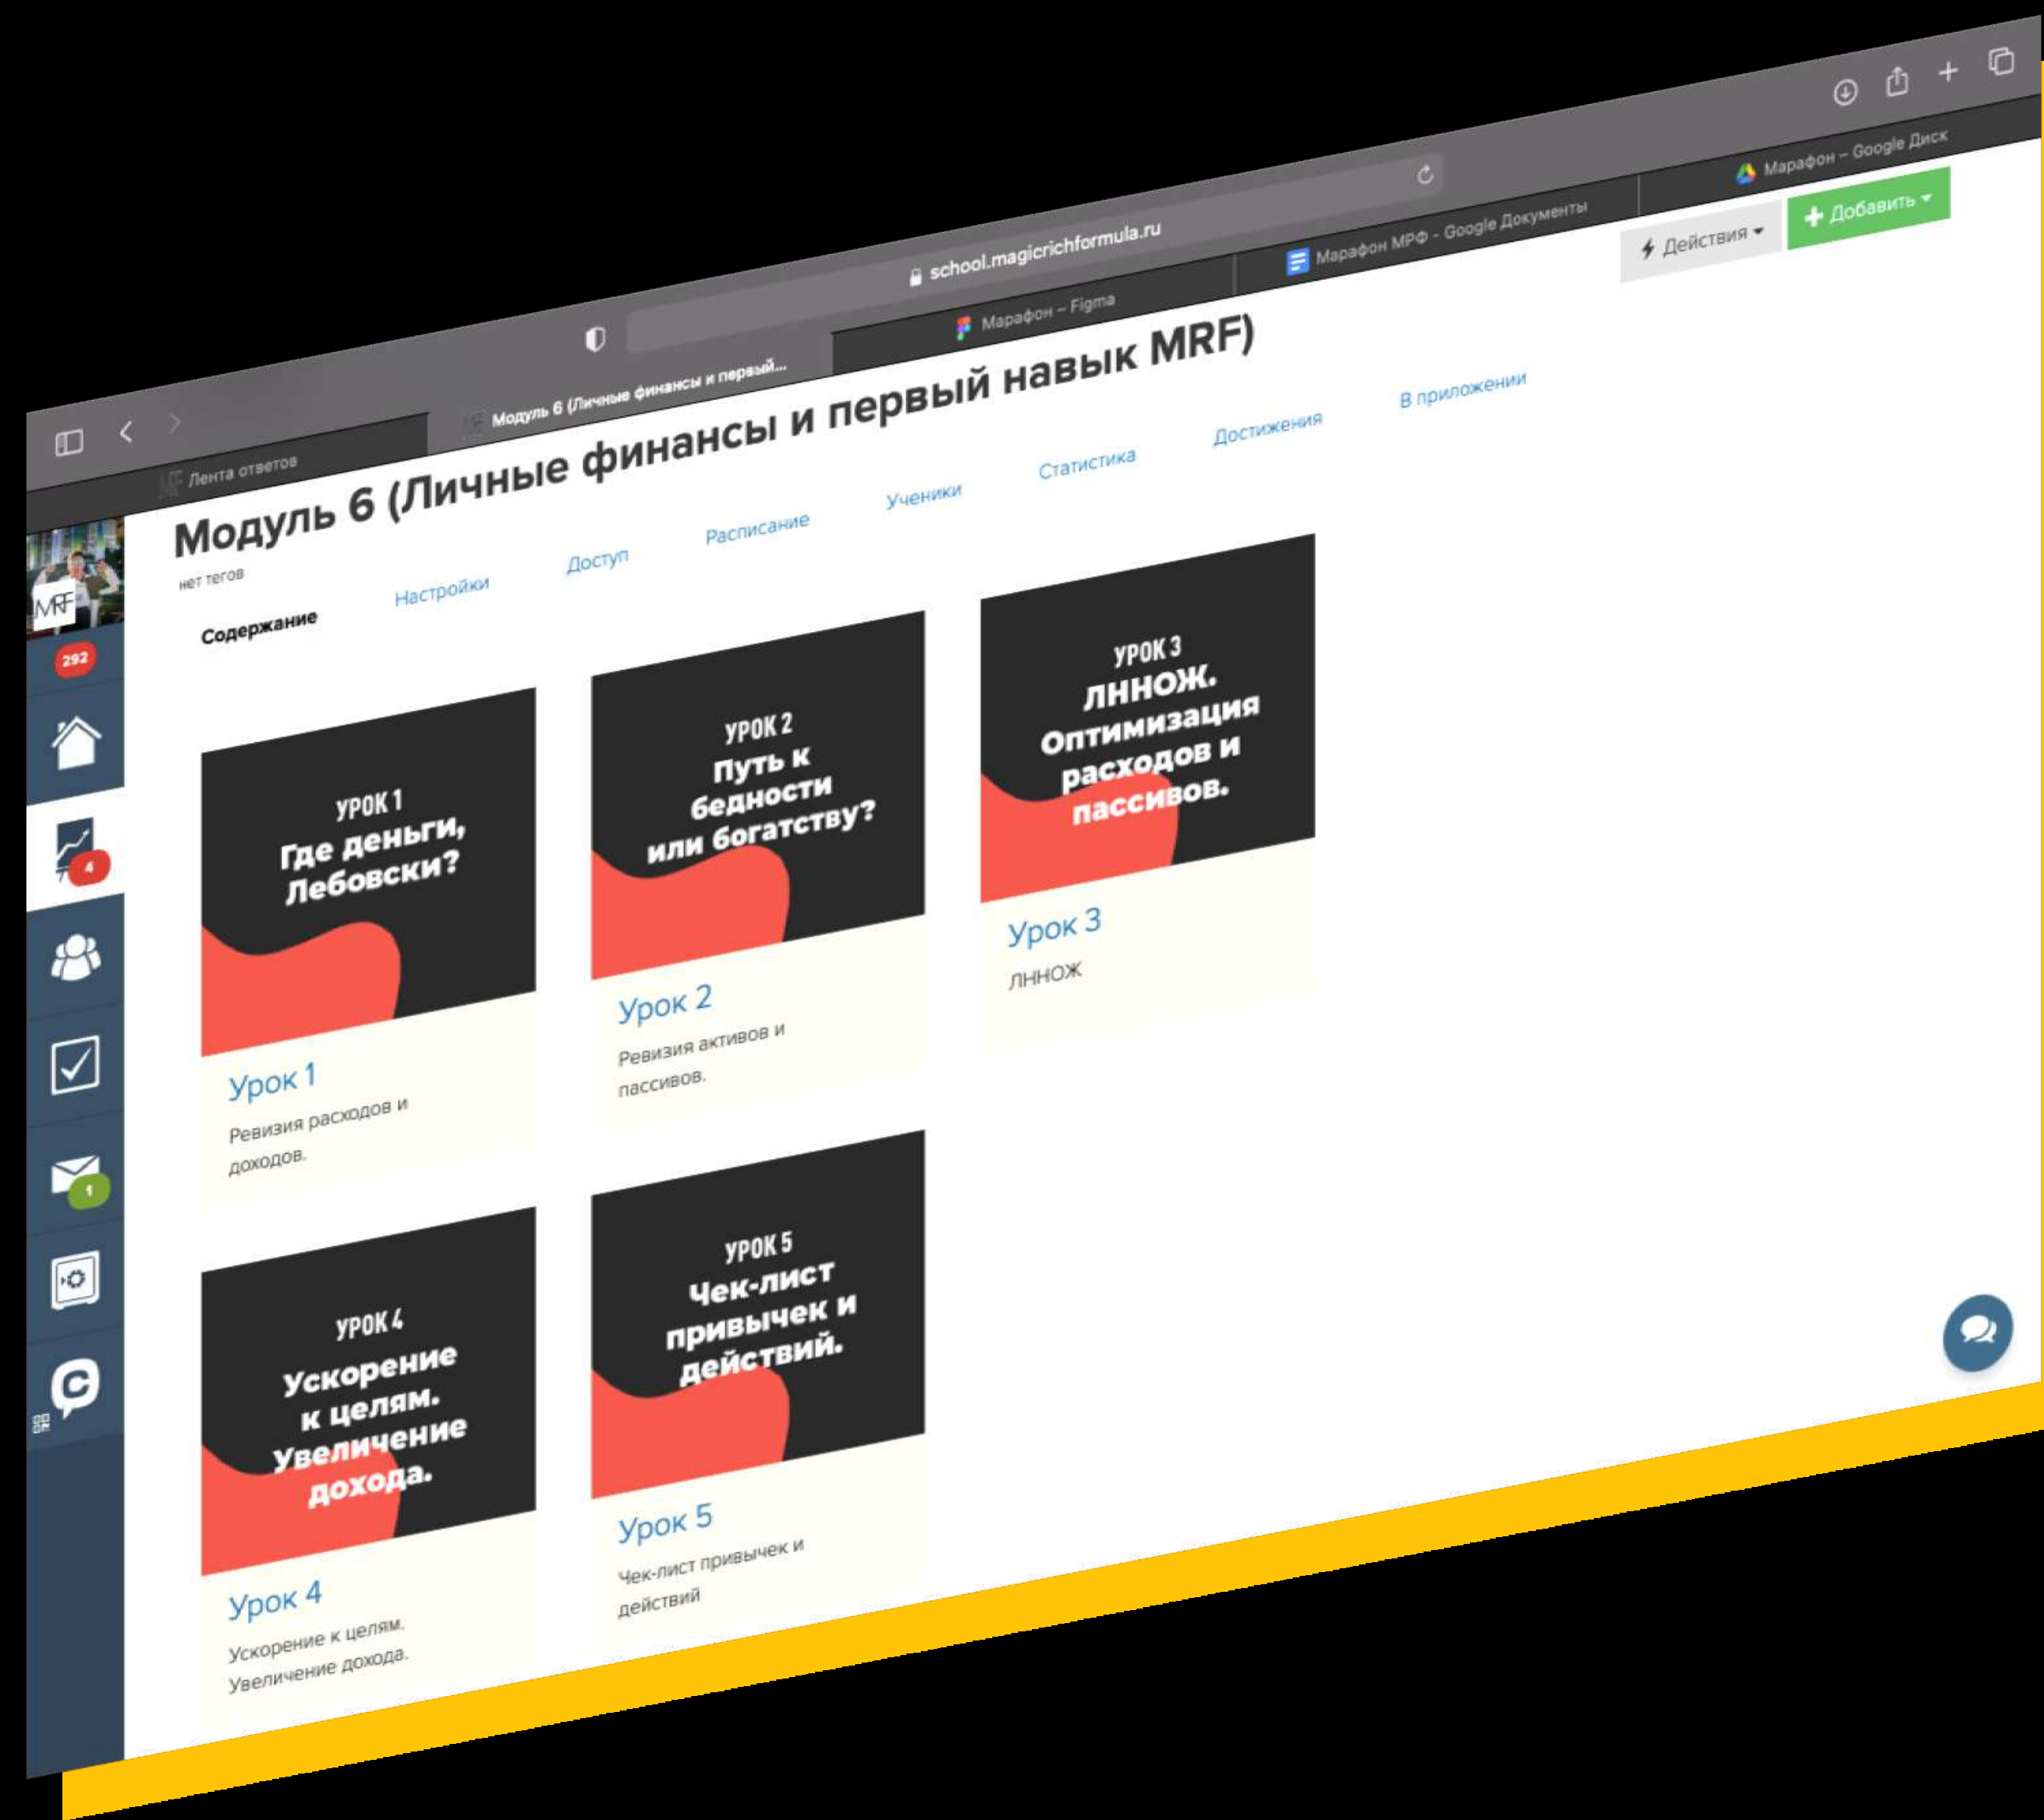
school.magicrichformula.ru

Лента ответов

Модуль 6 (Личные финансы и первый...

Марафон – Figma

Марафон МРФ - Google Документы

Марафон – Google Диск

Действия

Добавить

MRF

292

4

1

Модуль 6 (Личные финансы и первый навык MRF)

нет тегов

Содержание

Настройки

Доступ

Расписание

Ученики

Статистика

Достижения

В приложении

УРОК 1
Где деньги, Лебовски?

Урок 1

Ревизия расходов и доходов.

УРОК 2
Путь к бедности или богатству?

Урок 2

Ревизия активов и пассивов.

УРОК 3
ЛННОЖ. Оптимизация расходов и пассивов.

Урок 3

ЛННОЖ

УРОК 4
Ускорение к целям. Увеличение дохода.

Урок 4

Ускорение к целям. Увеличение дохода.

УРОК 5
Чек-лист привычек и действий.

Урок 5

Чек-лист привычек и действий